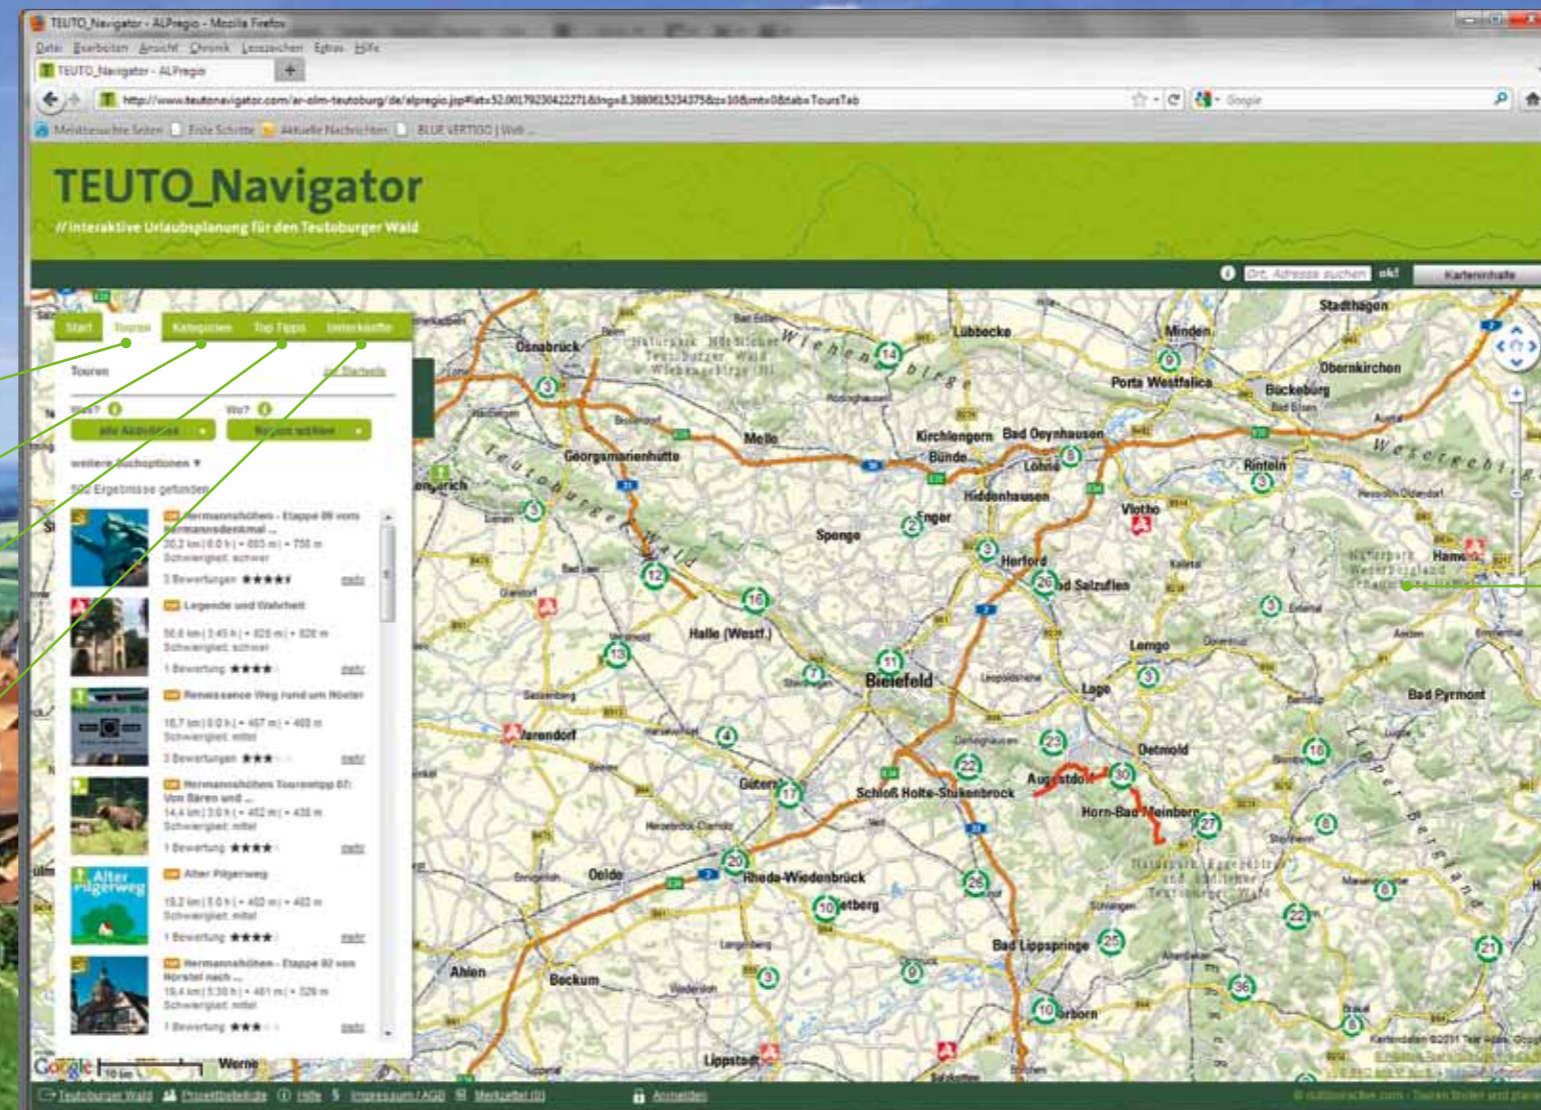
TEUTO_Navigator - ALPregio - Mozilla Firefox

Datei Bearbeiten Ansicht Chronik Lesezeichen Extras Hilfe

TEUTO_Navigator - ALPregio

http://www.teutonavigator.com/er-olm-teutoburg/de/alpregio.jsp#lat=52.00179230422271&lng=8.3880615234375&z=10&mt=0&tab=ToursTab

Google

Meistbesuchte Seiten Erste Schritte Aktuelle Nachrichten BLUE VERTIGO | Web ...

TEUTO_Navigator

// interaktive Urlaubsplanung für den Teutoburger Wald

Ort, Adresse suchen ok! Karteninhalte

Start Touren Kategorien Top Tipps Unterkünfte

Touren

Was? Wo?

alle Aktivitäten Region wählen

weitere Suchoptionen

500 Ergebnisse gefunden

Hermannshöhen - Etappe 09 vom Hermannsdenkmal ...
Schwierigkeit: schwer
3 Bewertungen ★★★★ mehr

Legende und Wahrheit
Schwierigkeit: schwer
1 Bewertung ★★★★ mehr

Renaissance Weg rund um Höxter
Schwierigkeit: mittel
3 Bewertungen ★★★ mehr

Hermannshöhen Tourentipp 07: Von Bären und ...
Schwierigkeit: mittel
1 Bewertung ★★★★ mehr

Alter Pilgerweg
Schwierigkeit: mittel
1 Bewertung ★★★★ mehr

Hermannshöhen - Etappe 02 von Hörstel nach ...
Schwierigkeit: mittel
1 Bewertung ★★★ mehr

Alter Pilgerweg

Osnabrück Lübbecke Minden Stadthagen Obernkirchen Porta Westfalica Bückeburg Wiehengebirge Mello Georgsmarienhütte Kirchlengern Bad Oeynhausen Bünde Löhne Rinteln Wesergebirge Teutoburger Wald Hiddenhausen Vlotho Enger Spenge Herford Bad Salzuflen Halle (Westf.) Lemgo Bielefeld Lage Bad Pyrmont Warendorf Detmold Gütersloh Schloß Holte-Stukenbrock Augustdorf Horn-Bad Meinberg Oelde Rheda-Wiedenbrück Delbrück Rietberg Bad Lippspringe Ahlen Beckum Paderborn Lippstadt Werne

Google

Teutoburger Wald Projektbeteiligte Hilfe Impressum/AGB Merkzettel (0) Anmelden